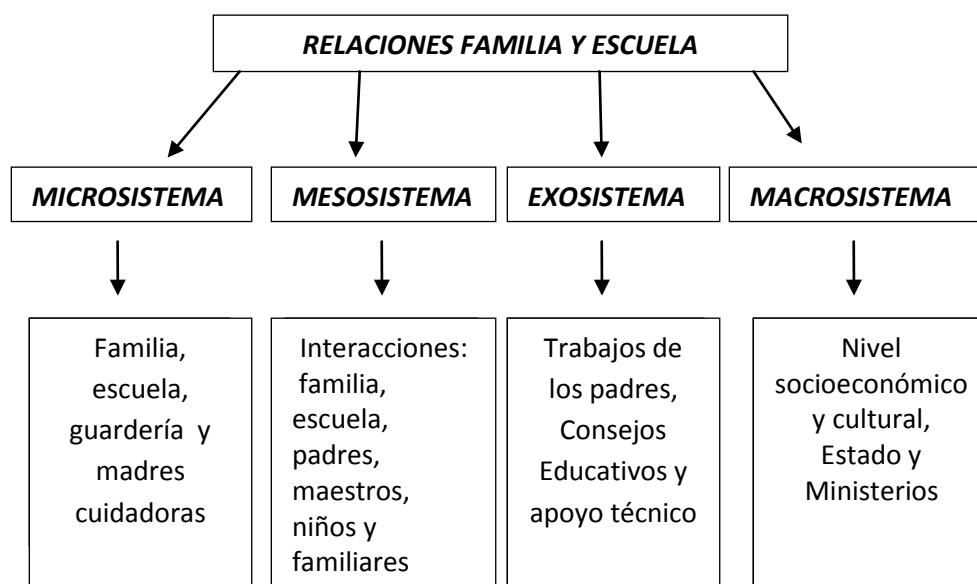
RELACIONES FAMILIA Y ESCUELA

MICROSISTEMA

MESOSISTEMA

EXOSISTEMA

MACROSISTEMA

Familia, escuela, guardería y madres cuidadoras

Interacciones: familia, escuela, padres, maestros, niños y familiares

Trabajos de los padres, Consejos Educativos y apoyo técnico

Nivel socioeconómico y cultural, Estado y Ministerios